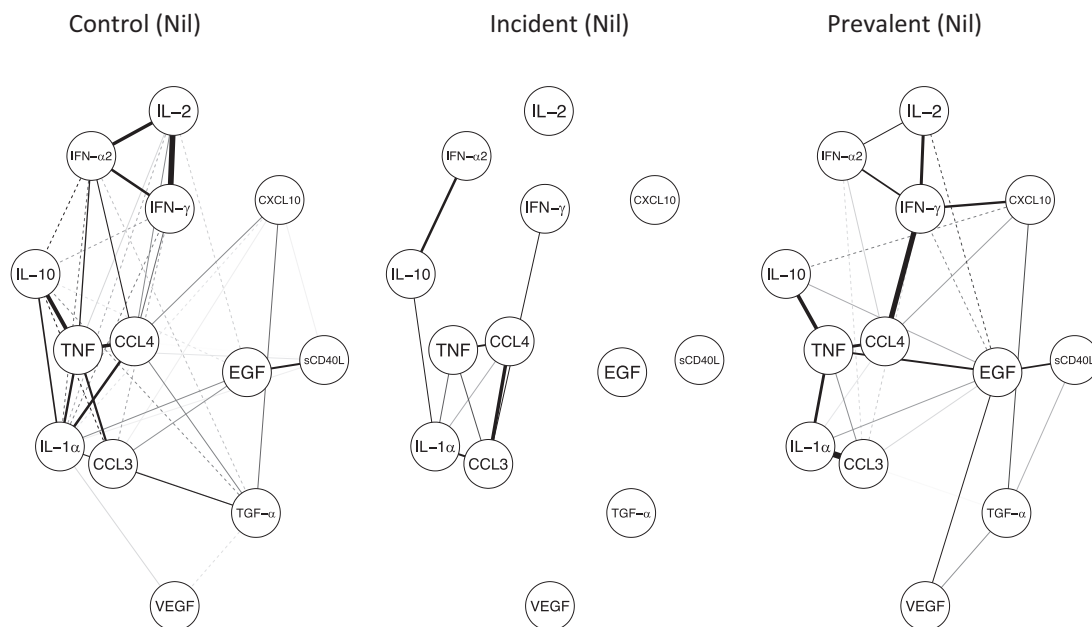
Control (Nil)

IL−2
IFN−α2
IFN−γ
CXCL10
IL−10
TNF
CCL4
EGF
sCD40L
IL−1α
CCL3
TGF−α
VEGF

Incident (Nil)

IL−2
IFN−α2
IFN−γ
CXCL10
IL−10
TNF
CCL4
EGF
sCD40L
IL−1α
CCL3
TGF−α
VEGF

Prevalent (Nil)

IL−2
IFN−α2
IFN−γ
CXCL10
IL−10
TNF
CCL4
EGF
sCD40L
IL−1α
CCL3
TGF−α
VEGF